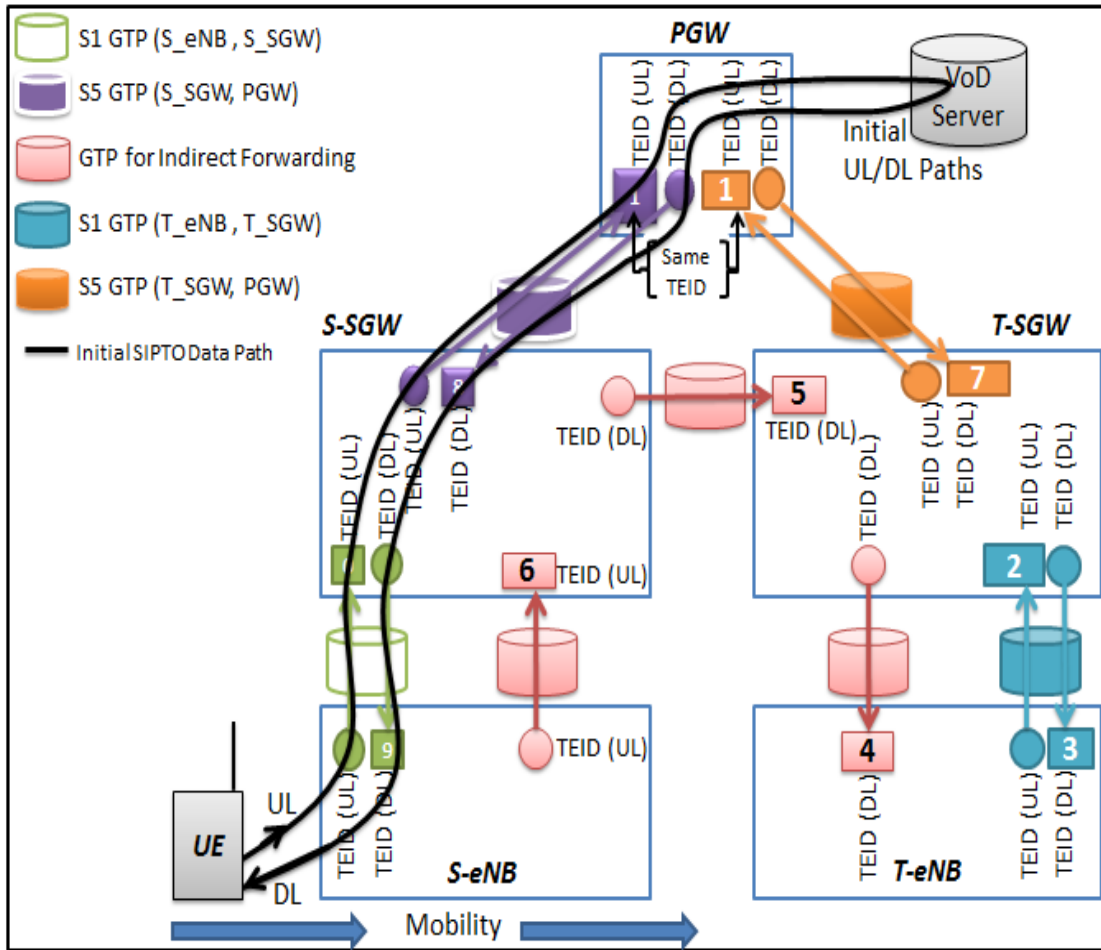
S1 GTP (S_eNB , S_SGW)

S5 GTP (S_SGW, PGW)

GTP for Indirect Forwarding

S1 GTP (T_eNB , T_SGW)

S5 GTP (T_SGW, PGW)

Initial SIPTO Data Path

PGW

TEID (UL) TEID (DL) TEID (UL) TEID (DL)

1 1

Same TEID

VoD Server

Initial UL/DL Paths

S-SGW

8

TEID (UL) TEID (DL) TEID (UL) TEID (DL)

TEID (DL)

6 TEID (UL)

T-SGW

5 TEID (DL)

7

TEID (UL) TEID (DL)

TEID (DL)

TEID (UL) TEID (DL)

2

9

TEID (UL) TEID (DL)

TEID (UL)

S-eNB

4

TEID (DL)

3

TEID (UL) TEID (DL)

T-eNB

UE

UL

DL

Mobility